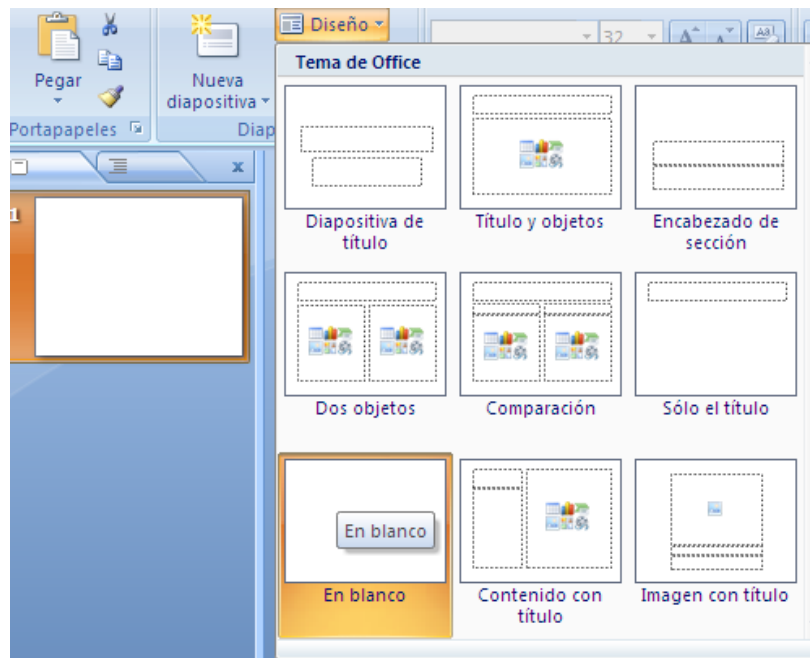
Pegar

Nueva diapositiva

Portapapeles

Diap

Diseño

32

1

Tema de Office

Diapositiva de título

Título y objetos

Encabezado de sección

Dos objetos

Comparación

Sólo el título

En blanco

En blanco

Contenido con título

Imagen con título